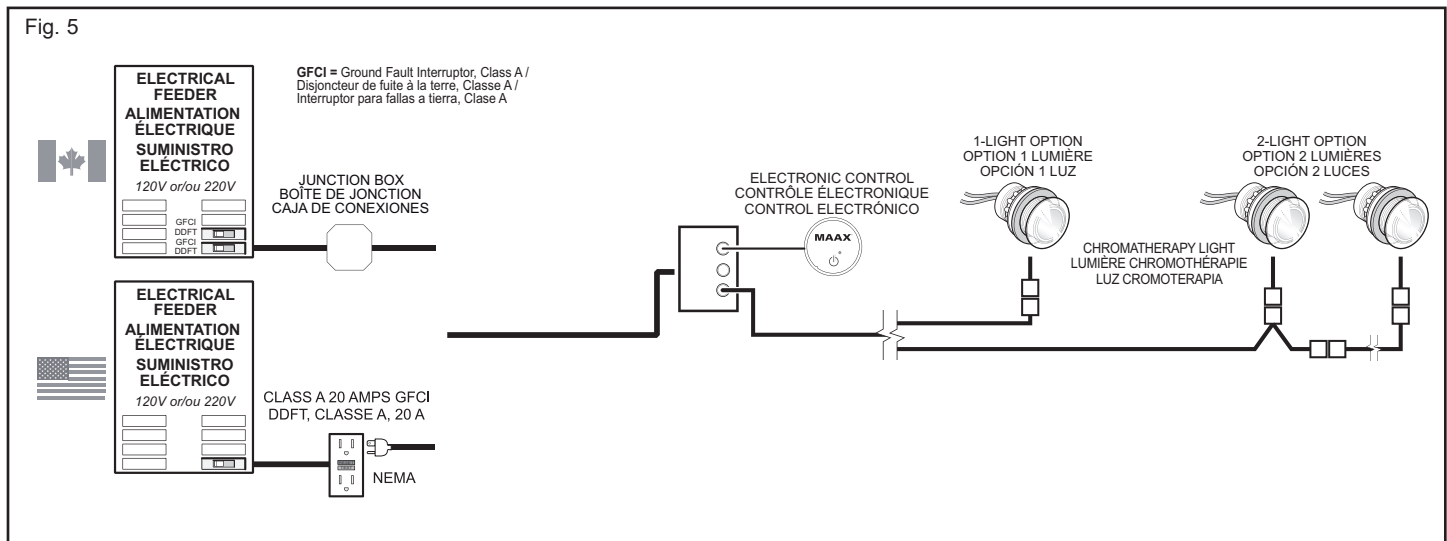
Fig. 5

ELECTRICAL FEEDER
ALIMENTATION ÉLECTRIQUE
SUMINISTRO ELÉCTRICO
120V or/ou 220V

GFCI
DDFT
GFCI
DDFT

GFCI = Ground Fault Interruptor, Class A / Disjoncteur de fuite à la terre, Classe A / Interruptor para fallas a tierra, Clase A

JUNCTION BOX
BOÎTE DE JONCTION
CAJA DE CONEXIONES

ELECTRICAL FEEDER
ALIMENTATION ÉLECTRIQUE
SUMINISTRO ELÉCTRICO
120V or/ou 220V

CLASS A 20 AMPS GFCI
DDFT, CLASSE A, 20 A

NEMA

ELECTRONIC CONTROL
CONTRÔLE ÉLECTRONIQUE
CONTROL ELECTRÓNICO

MAAX

1-LIGHT OPTION
OPTION 1 LUMIÈRE
OPCIÓN 1 LUZ

2-LIGHT OPTION
OPTION 2 LUMIÈRES
OPCIÓN 2 LUCES

CHROMATHERAPY LIGHT
LUMIÈRE CHROMOTHÉRAPIE
LUZ CROMOTERAPIA